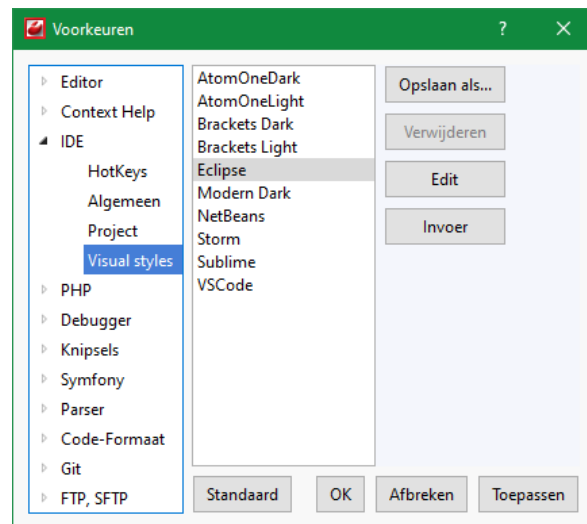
Voorkeuren ? ✕

Editor
Context Help
IDE
HotKeys
Algemeen
Project
Visual styles
PHP
Debugger
Knipsels
Symfony
Parser
Code-Formaat
Git
FTP, SFTP

AtomOneDark
AtomOneLight
Brackets Dark
Brackets Light
Eclipse
Modern Dark
NetBeans
Storm
Sublime
VSCode

Opslaan als...
Verwijderen
Edit
Invoer

Standaard
OK
Afbreken
Toepassen